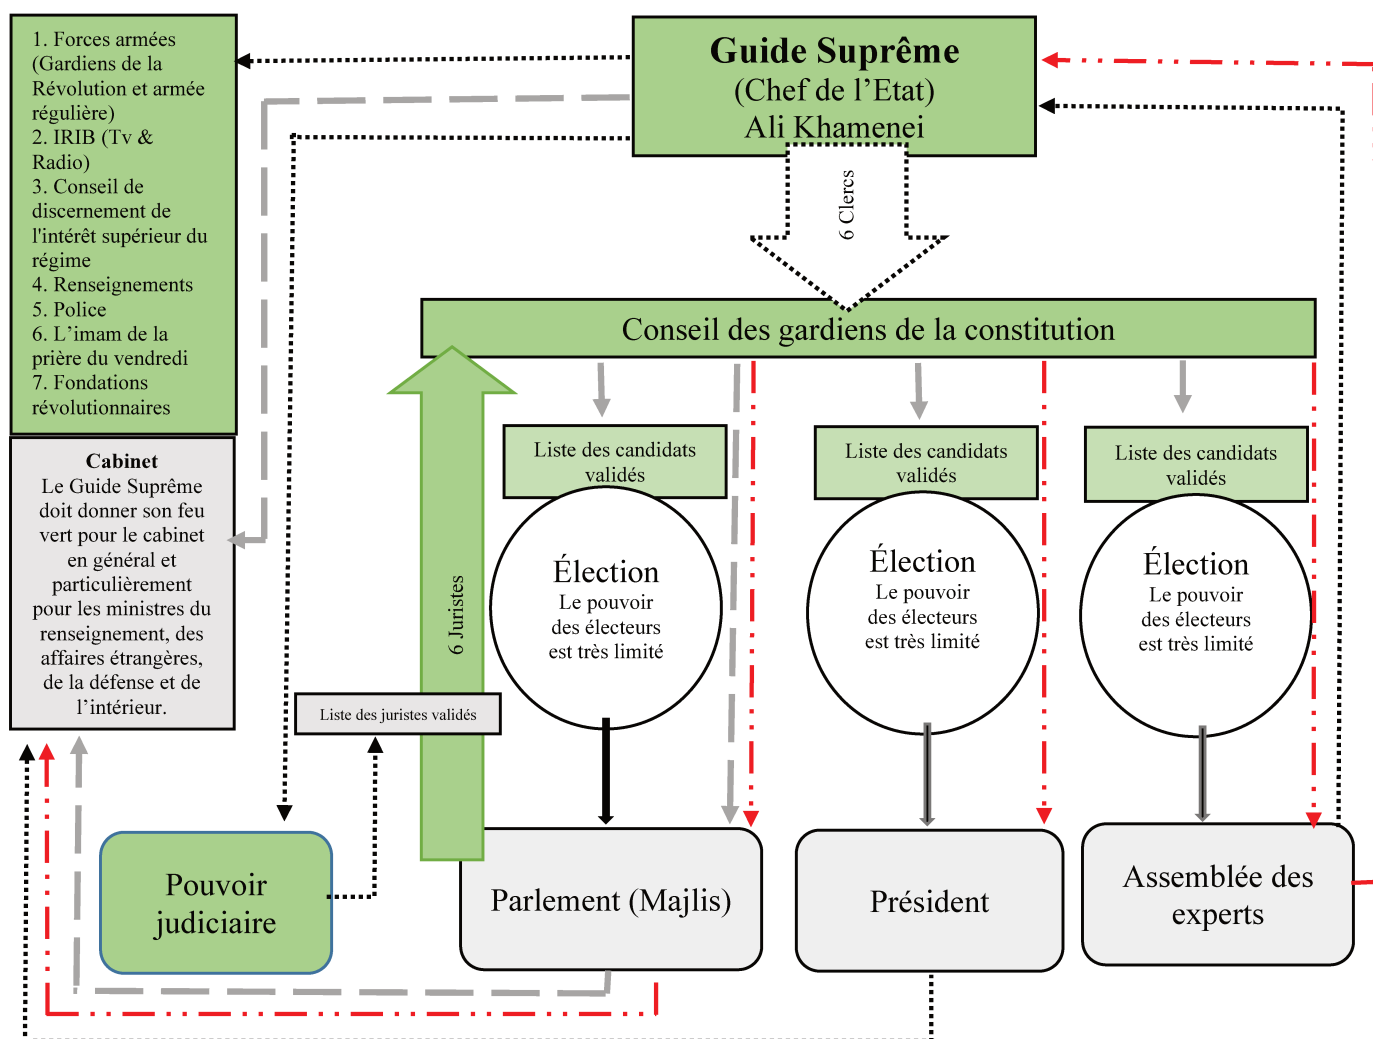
1. Forces armées (Gardiens de la Révolution et armée régulière)
2. IRIB (Tv & Radio)
3. Conseil de discernement de l'intérêt supérieur du régime
4. Renseignements
5. Police
6. L'imam de la prière du vendredi
7. Fondations révolutionnaires

Guide Suprême
(Chef de l'Etat)
Ali Khamenei

6 Clercs

Cabinet
Le Guide Suprême doit donner son feu vert pour le cabinet en général et particulièrement pour les ministres du renseignement, des affaires étrangères, de la défense et de l'intérieur.

Conseil des gardiens de la constitution

6 Juristes

Liste des candidats validés

Élection
Le pouvoir des électeurs est très limité

Liste des candidats validés

Élection
Le pouvoir des électeurs est très limité

Liste des candidats validés

Élection
Le pouvoir des électeurs est très limité

Liste des juristes validés

Pouvoir judiciaire

Parlement (Majlis)

Président

Assemblée des experts